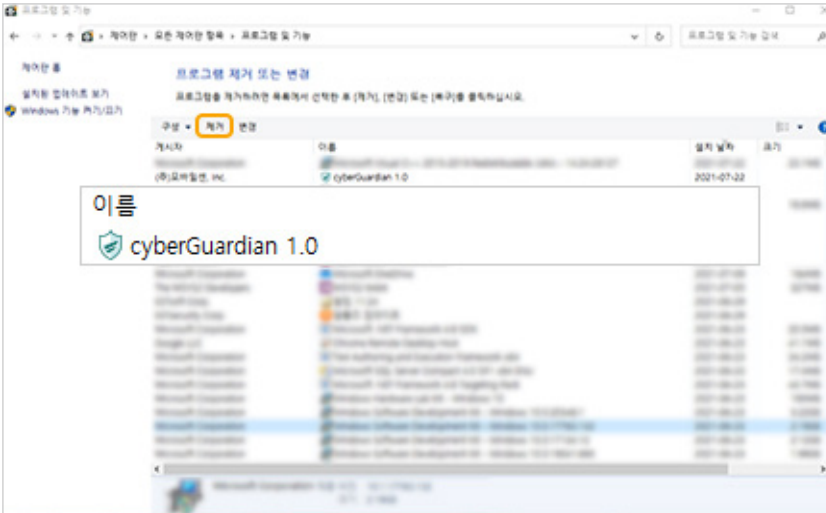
프로그램 및 기능

제어판 > 모든 제어판 항목 > 프로그램 및 기능

프로그램 및 기능 검색

제어판 홈

설치된 업데이트 보기

Windows 기능 켜기/끄기

프로그램 제거 또는 변경

프로그램을 제거하려면 목록에서 선택한 후 [제거], [변경] 또는 [복구]를 클릭하십시오.

구성 ▾ 제거 변경

| 게시자 | 이름 | 설치 날짜 | 크기 |
|---|---|---|---|
| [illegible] | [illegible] | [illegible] | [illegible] |
| (주)모비릴련, Inc. | cyberGuardian 1.0 | 2021-07-22 | |

이름

cyberGuardian 1.0